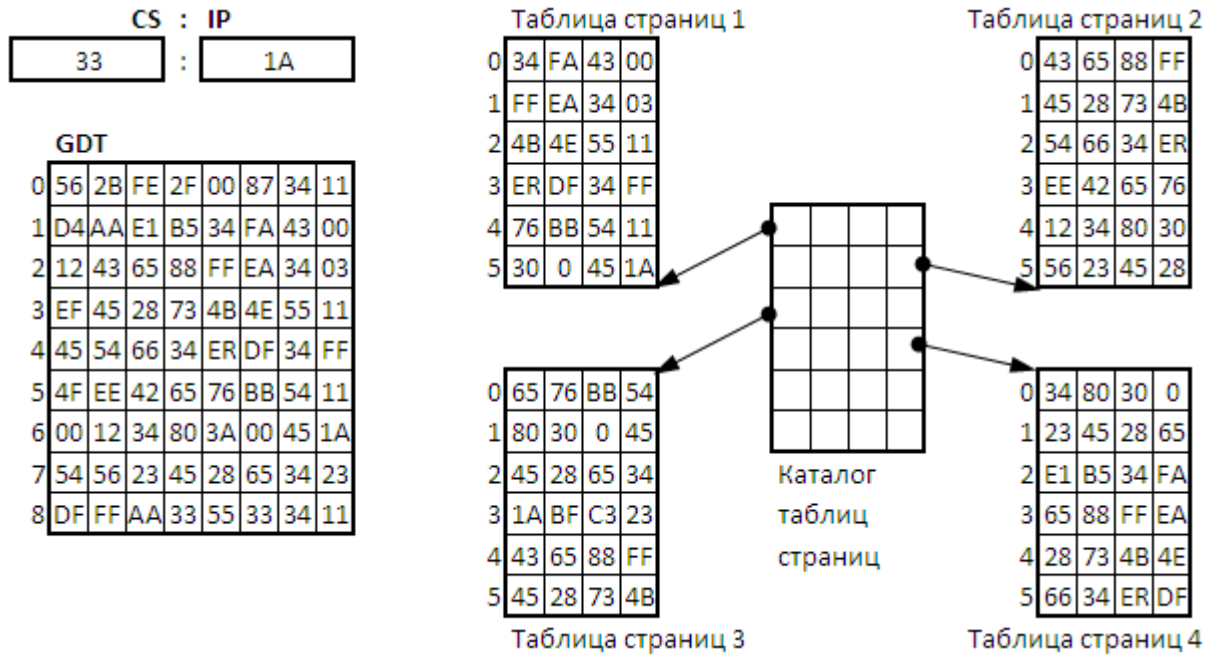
CS : IP

33 : 1A

GDT

| | | | | | | | | |
|---|---|---|---|---|---|---|---|---|
| 0 | 56 | 2B | FE | 2F | 00 | 87 | 34 | 11 |
| 1 | D4 | AA | E1 | B5 | 34 | FA | 43 | 00 |
| 2 | 12 | 43 | 65 | 88 | FF | EA | 34 | 03 |
| 3 | EF | 45 | 28 | 73 | 4B | 4E | 55 | 11 |
| 4 | 45 | 54 | 66 | 34 | ER | DF | 34 | FF |
| 5 | 4F | EE | 42 | 65 | 76 | BB | 54 | 11 |
| 6 | 00 | 12 | 34 | 80 | 3A | 00 | 45 | 1A |
| 7 | 54 | 56 | 23 | 45 | 28 | 65 | 34 | 23 |
| 8 | DF | FF | AA | 33 | 55 | 33 | 34 | 11 |

Таблица страниц 1

| | | | | |
|---|---|---|---|---|
| 0 | 34 | FA | 43 | 00 |
| 1 | FF | EA | 34 | 03 |
| 2 | 4B | 4E | 55 | 11 |
| 3 | ER | DF | 34 | FF |
| 4 | 76 | BB | 54 | 11 |
| 5 | 30 | 0 | 45 | 1A |

Таблица страниц 2

| | | | | |
|---|---|---|---|---|
| 0 | 43 | 65 | 88 | FF |
| 1 | 45 | 28 | 73 | 4B |
| 2 | 54 | 66 | 34 | ER |
| 3 | EE | 42 | 65 | 76 |
| 4 | 12 | 34 | 80 | 30 |
| 5 | 56 | 23 | 45 | 28 |

| | | | | |
|---|---|---|---|---|
| 0 | 65 | 76 | BB | 54 |
| 1 | 80 | 30 | 0 | 45 |
| 2 | 45 | 28 | 65 | 34 |
| 3 | 1A | BF | C3 | 23 |
| 4 | 43 | 65 | 88 | FF |
| 5 | 45 | 28 | 73 | 4B |

Таблица страниц 3

Каталог таблиц страниц

| | | | | |
|---|---|---|---|---|
| 0 | 34 | 80 | 30 | 0 |
| 1 | 23 | 45 | 28 | 65 |
| 2 | E1 | B5 | 34 | FA |
| 3 | 65 | 88 | FF | EA |
| 4 | 28 | 73 | 4B | 4E |
| 5 | 66 | 34 | ER | DF |

Таблица страниц 4